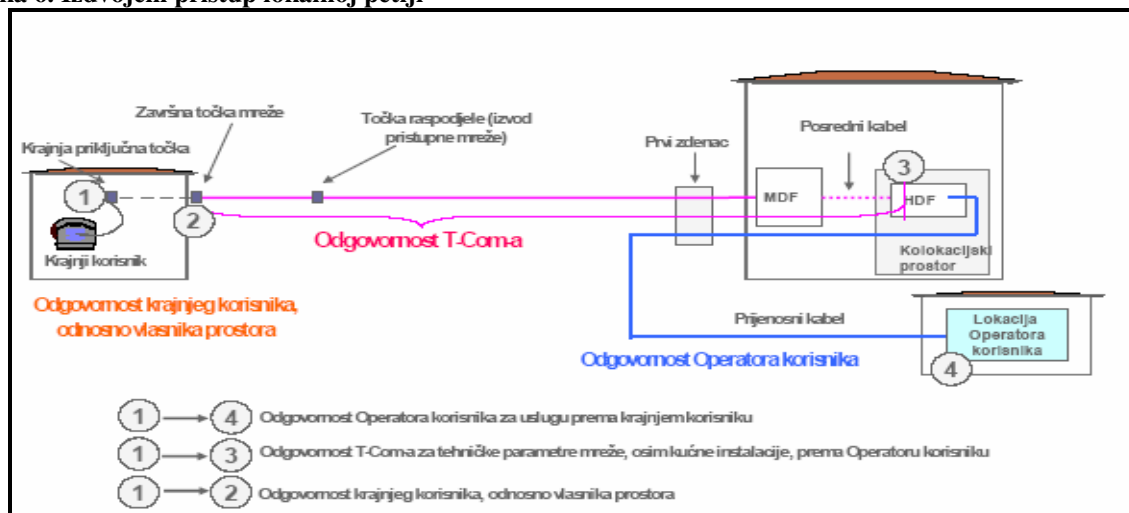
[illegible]a 6. Izdvojeni pristup lokalnoj petlji

Završna točka mreže

Točka raspodjele (izvod pristupne mreže)

Krajnja priključna točka

1

2

Krajnji korisnik

Odgovornost T-Com-a

Prvi zdenac

Posredni kabel

MDF

3

HDF

Kolokacijski prostor

Odgovornost krajnjeg korisnika, odnosno vlasnika prostora

Prijenosni kabel

Lokacija Operatora korisnika

4

Odgovornost Operatora korisnika

1 → 4 Odgovornost Operatora korisnika za uslugu prema krajnjem korisniku

1 → 3 Odgovornost T-Coma za tehničke parametre mreže, osim kućne instalacije, prema Operatoru korisniku

1 → 2 Odgovornost krajnjeg korisnika, odnosno vlasnika prostora